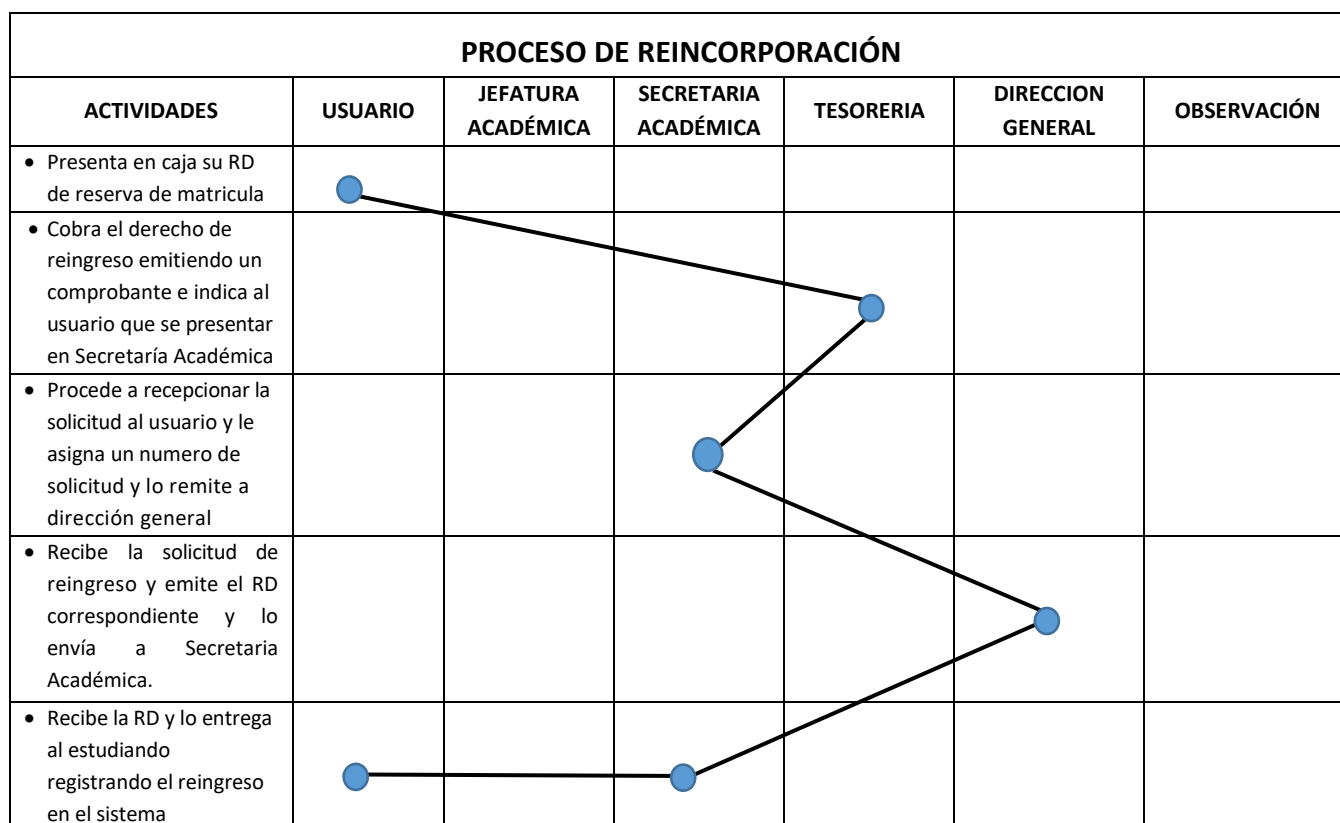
PROCESO DE REINCORPORACIÓN

| ACTIVIDADES | USUARIO | JEFATURA ACADÉMICA | SECRETARIA ACADÉMICA | TESORERIA | DIRECCION GENERAL | OBSERVACIÓN |
|---|---|---|---|---|---|---|
| • Presenta en caja su RD de reserva de matricula | | | | | | |
| • Cobra el derecho de reingreso emitiendo un comprobante e indica al usuario que se presentar en Secretaría Académica | | | | | | |
| • Procede a recepcionar la solicitud al usuario y le asigna un numero de solicitud y lo remite a dirección general | | | | | | |
| • Recibe la solicitud de reingreso y emite el RD correspondiente y lo envía a Secretaria Académica. | | | | | | |
| • Recibe la RD y lo entrega al estudiando registrando el reingreso en el sistema | | | | | | |